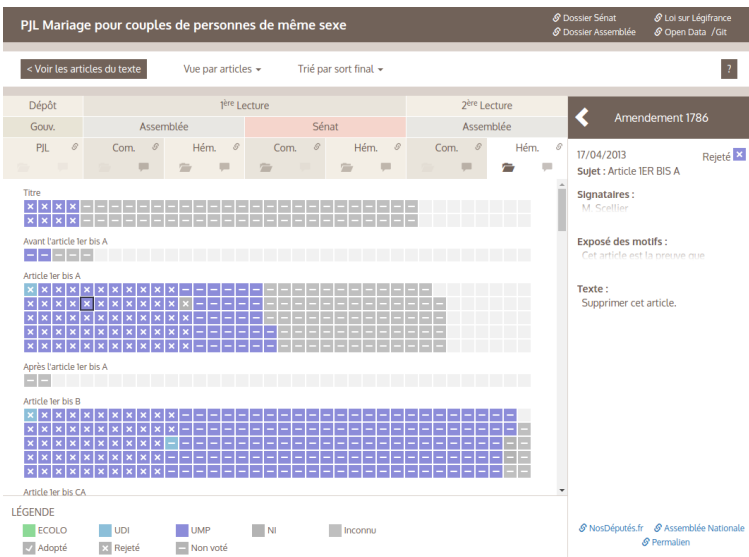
PJL Mariage pour couples de personnes de même sexe

Dossier Sénat
Dossier Assemblée
Loi sur Légifrance
Open Data / Git

< Voir les articles du texte
Vue par articles
Trié par sort final
?

| Dépôt | 1ère Lecture | | | | 2ème Lecture | |
|---|---|---|---|---|---|---|
| Gouv. | Assemblée | | Sénat | | Assemblée | |
| PJL | Com. | Hém. | Com. | Hém. | Com. | Hém. |

Titre

Avant l'article 1er bis A

Article 1er bis A

Après l'article 1er bis A

Article 1er bis B

Article 1er bis CA

Amendement 1786

17/04/2013
Rejeté
Sujet : Article 1ER BIS A

Signataires :
M. Scellier

Exposé des motifs :
Cet article est la preuve que

Texte :
Supprimer cet article.

LÉGENDE
ECOLO
UDI
UMP
NI
Inconnu
Adopté
Rejeté
Non voté

NosDéputés.fr
Assemblée Nationale
Permalien